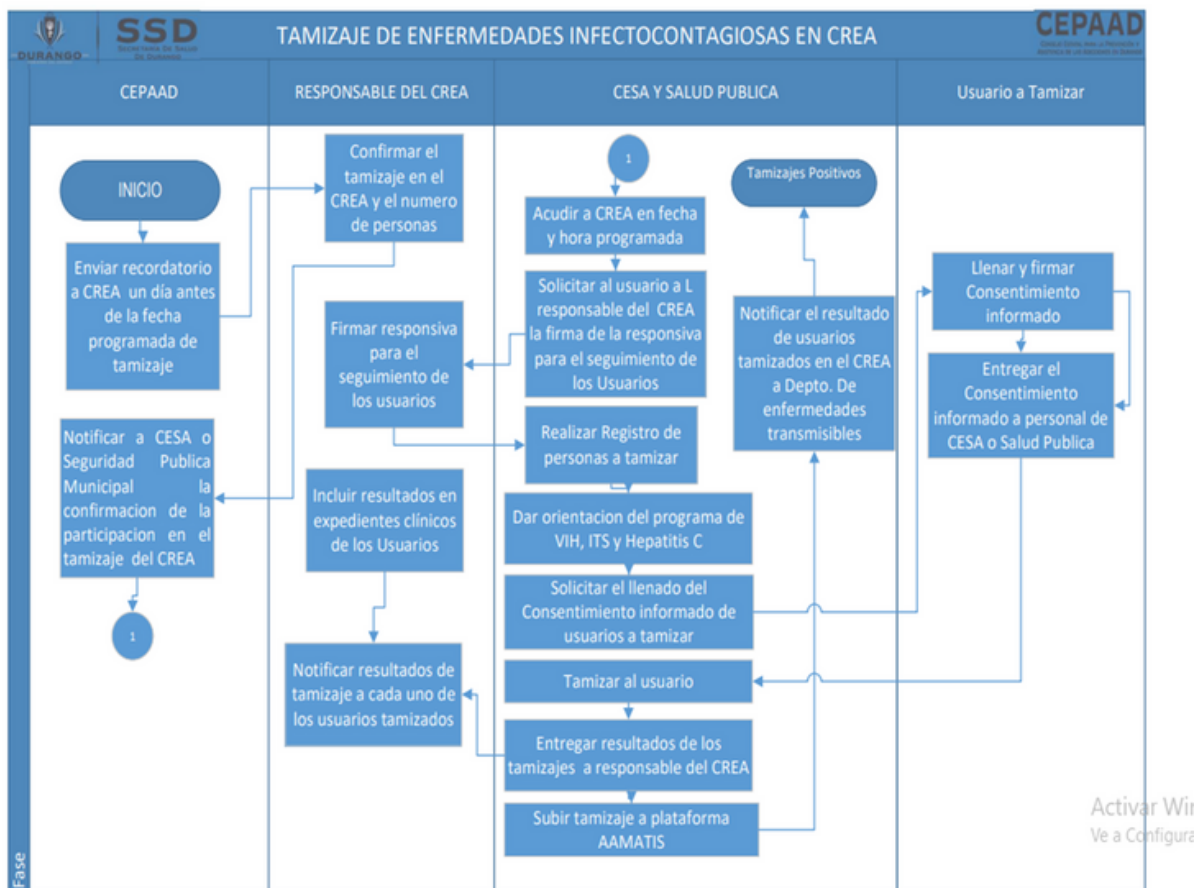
DURANGO SSD SECRETARÍA DE SALUD DE DURANGO

TAMIZAJE DE ENFERMEDADES INFECTOCONTAGIOSAS EN CREA

CEPAAD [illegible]

CEPAAD

RESPONSABLE DEL CREA

CESA Y SALUD PUBLICA

Usuario a Tamizar

INICIO

Enviar recordatorio a CREA un día antes de la fecha programada de tamizaje

Notificar a CESA o Seguridad Publica Municipal la confirmacion de la participacion en el tamizaje del CREA

1

Confirmar el tamizaje en el CREA y el numero de personas

Firmar responsiva para el seguimiento de los usuarios

Incluir resultados en expedientes clínicos de los Usuarios

Notificar resultados de tamizaje a cada uno de los usuarios tamizados

1

Acudir a CREA en fecha y hora programada

Solicitar al usuario a L responsable del CREA la firma de la responsiva para el seguimiento de los Usuarios

Realizar Registro de personas a tamizar

Dar orientacion del programa de VIH, ITS y Hepatitis C

Solicitar el llenado del Consentimiento informado de usuarios a tamizar

Tamizar al usuario

Entregar resultados de los tamizajes a responsable del CREA

Subir tamizaje a plataforma AAMATIS

Tamizajes Positivos

Notificar el resultado de usuarios tamizados en el CREA a Depto. De enfermedades transmisibles

Llenar y firmar Consentimiento informado

Entregar el Consentimiento informado a personal de CESA o Salud Publica

Fase

Activar Wi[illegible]
Ve a Configura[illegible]